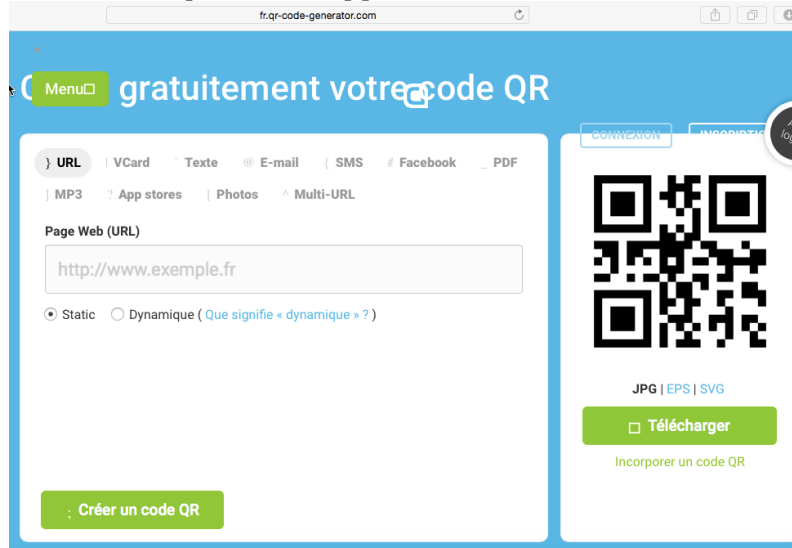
fr.qr-code-generator.com

Menu

C gratuitement votre code QR

CONNEXION INSCRIPTION

} URL | VCard ` Texte @ E-mail { SMS # Facebook _ PDF

] MP3 ? App stores [ Photos ^ Multi-URL

Page Web (URL)

http://www.exemple.fr

Static Dynamique ( Que signifie « dynamique » ? )

; Créer un code QR

JPG | EPS | SVG

Télécharger

Incorporer un code QR